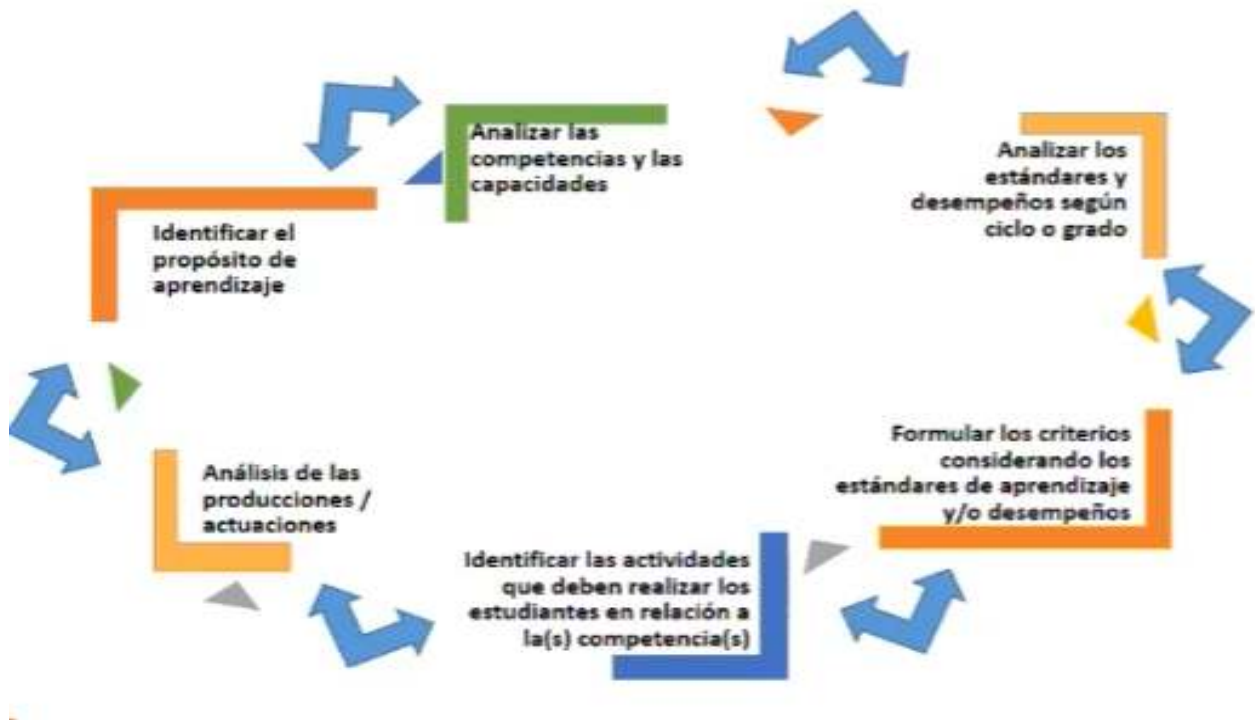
Analizar las competencias y las capacidades

Analizar los estándares y desempeños según ciclo o grado

Identificar el propósito de aprendizaje

Formular los criterios considerando los estándares de aprendizaje y/o desempeños

Análisis de las producciones / actuaciones

Identificar las actividades que deben realizar los estudiantes en relación a la(s) competencia(s)